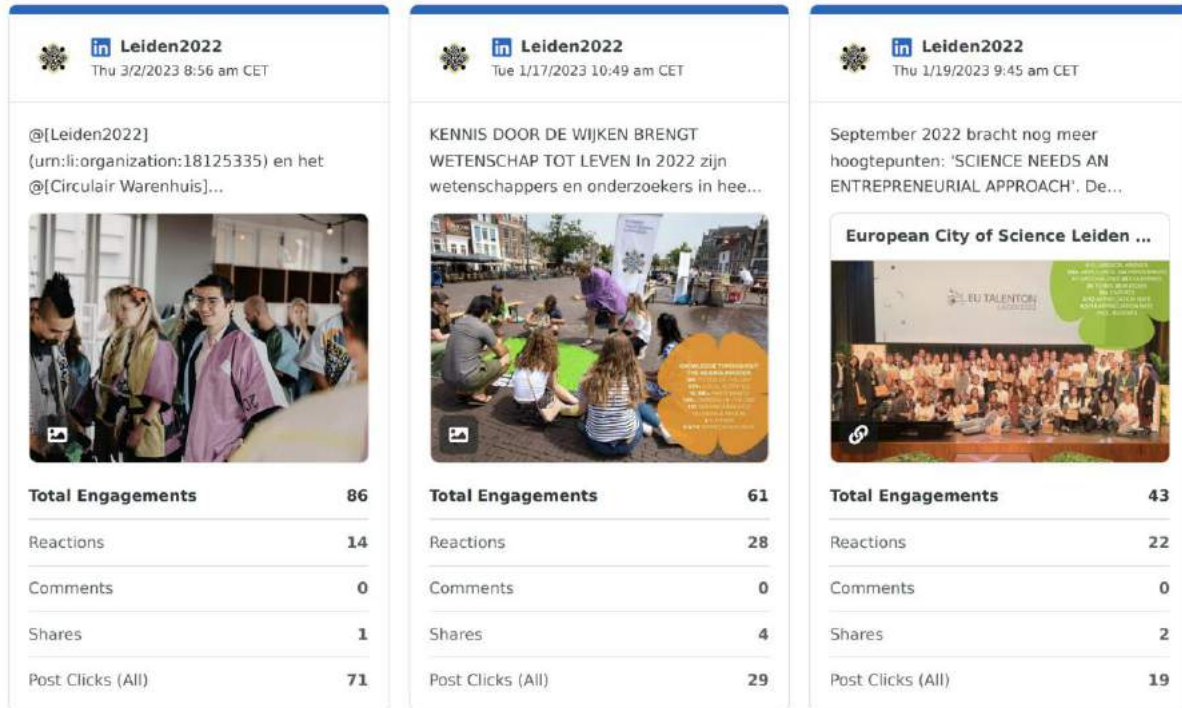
in Leiden2022
Thu 3/2/2023 8:56 am CET

@[Leiden2022] (urn:li:organization:18125335) en het @[Circulair Warenhuis]...

| Total Engagements | 86 |
|---|---|
| Reactions | 14 |
| Comments | 0 |
| Shares | 1 |
| Post Clicks (All) | 71 |

in Leiden2022
Tue 1/17/2023 10:49 am CET

KENNIS DOOR DE WIJKEN BRENGT WETENSCHAP TOT LEVEN In 2022 zijn wetenschappers en onderzoekers in hee...

| Total Engagements | 61 |
|---|---|
| Reactions | 28 |
| Comments | 0 |
| Shares | 4 |
| Post Clicks (All) | 29 |

in Leiden2022
Thu 1/19/2023 9:45 am CET

September 2022 bracht nog meer hoogtepunten: 'SCIENCE NEEDS AN ENTREPRENEURIAL APPROACH'. De...

European City of Science Leiden ...

EU TALENTON

| Total Engagements | 43 |
|---|---|
| Reactions | 22 |
| Comments | 0 |
| Shares | 2 |
| Post Clicks (All) | 19 |